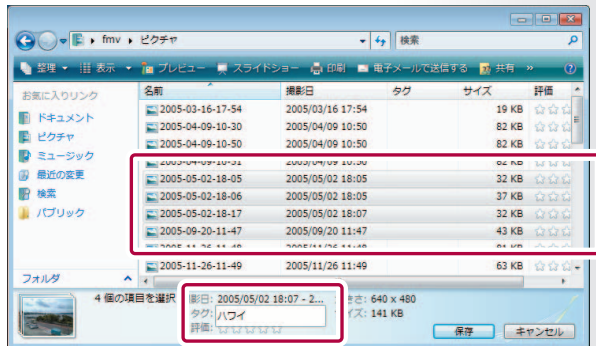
fmv ▸ ピクチャ

検索

整理 ▾ 表示 ▾ プレビュー ▾ スライドショー 印刷 電子メールで送信する 共有 »

お気に入りリンク

ドキュメント

ピクチャ

ミュージック

最近の変更

検索

パブリック

フォルダ

| 名前 | 撮影日 | タグ | サイズ | 評価 |
|---|---|---|---|---|
| 2005-03-16-17-54 | 2005/03/16 17:54 | | 19 KB | |
| 2005-04-09-10-30 | 2005/04/09 10:50 | | 82 KB | |
| 2005-04-09-10-50 | 2005/04/09 10:50 | | 82 KB | |
| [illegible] | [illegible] | | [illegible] | |
| 2005-05-02-18-05 | 2005/05/02 18:05 | | 32 KB | |
| 2005-05-02-18-06 | 2005/05/02 18:05 | | 37 KB | |
| 2005-05-02-18-17 | 2005/05/02 18:07 | | 32 KB | |
| 2005-09-20-11-47 | 2005/09/20 11:47 | | 43 KB | |
| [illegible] | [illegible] | | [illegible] | |
| 2005-11-26-11-49 | 2005/11/26 11:49 | | 63 KB | |

4 個の項目を選択

撮影日: 2005/05/02 18:07 - 2...

タグ: ハワイ

評価:

きさ: 640 x 480

イズ: 141 KB

保存 キャンセル